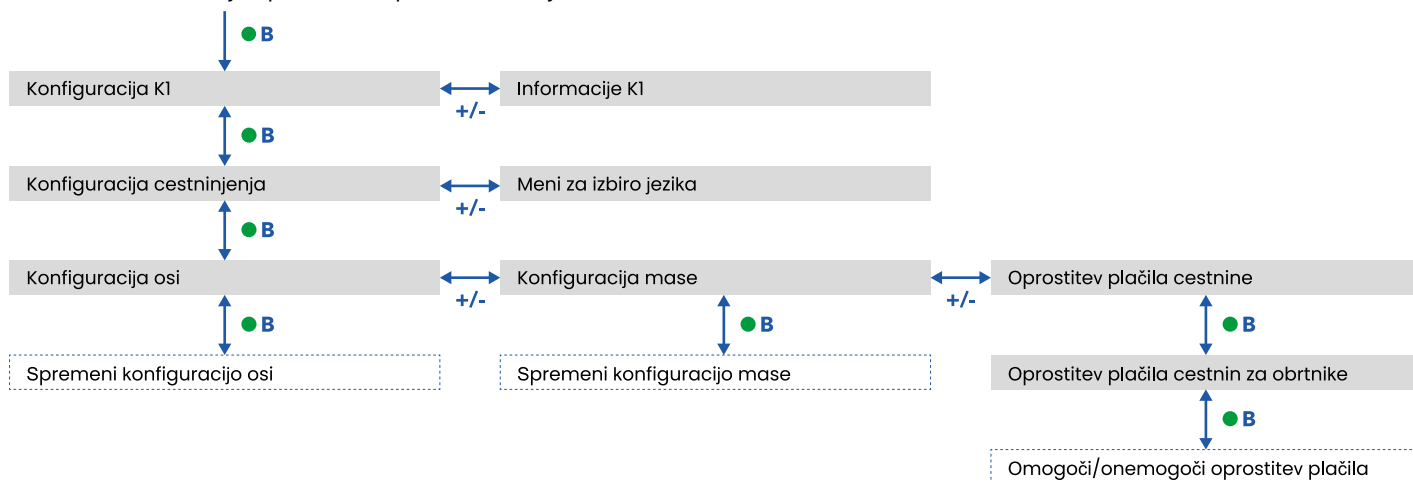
B

Konfiguracija K1

+/-

Informacije K1

B

Konfiguracija cestninjenja

+/-

Meni za izbiro jezika

B

Konfiguracija osi

+/-

Konfiguracija mase

+/-

Oprostitev plačila cestnine

B

B

B

Spremeni konfiguracijo osi

Spremeni konfiguracijo mase

Oprostitev plačila cestnin za obrtnike

B

Omogoči/onemogoči oprostitev plačila